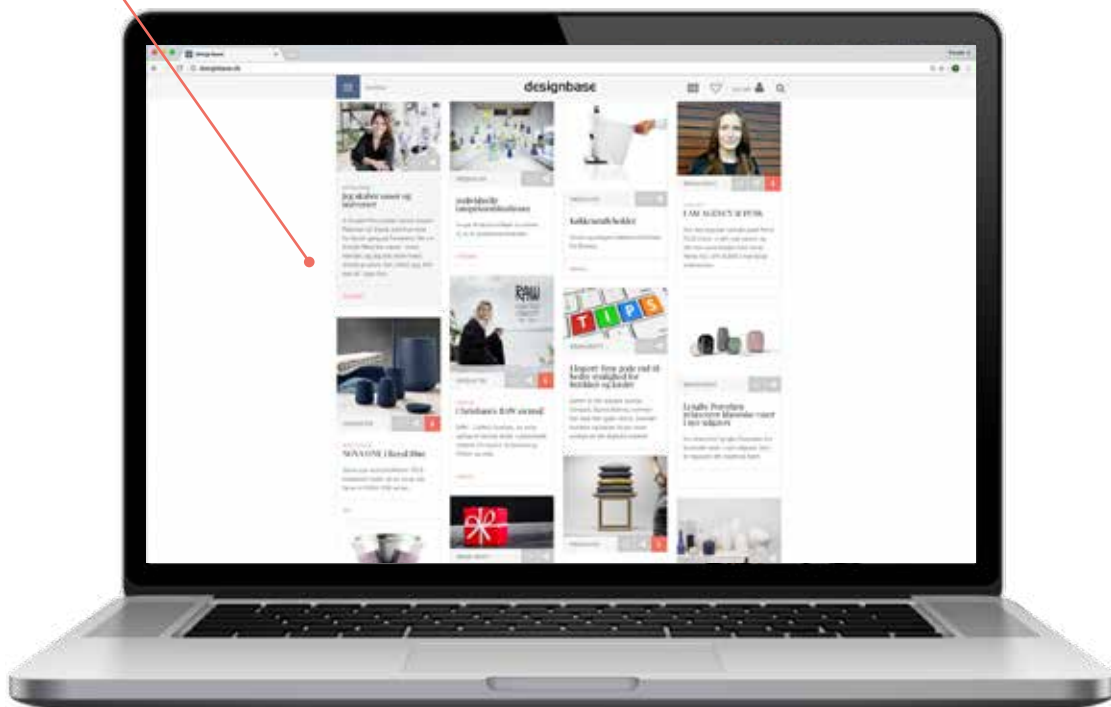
designbase

Jeg skaber vaser og murværer

Individuelle temperaturindikatorer

Køkkenrulleholder

I AM AGENCY & PUSK

Christiane's RAW steund

TIPS

Eksport: Brug jorde ud til højre synlighed for forhandlere og kunder

NOVA ONE i Royal Blue

Lyngby Porcelæn relancerer klassiske vaser i nye udgaver